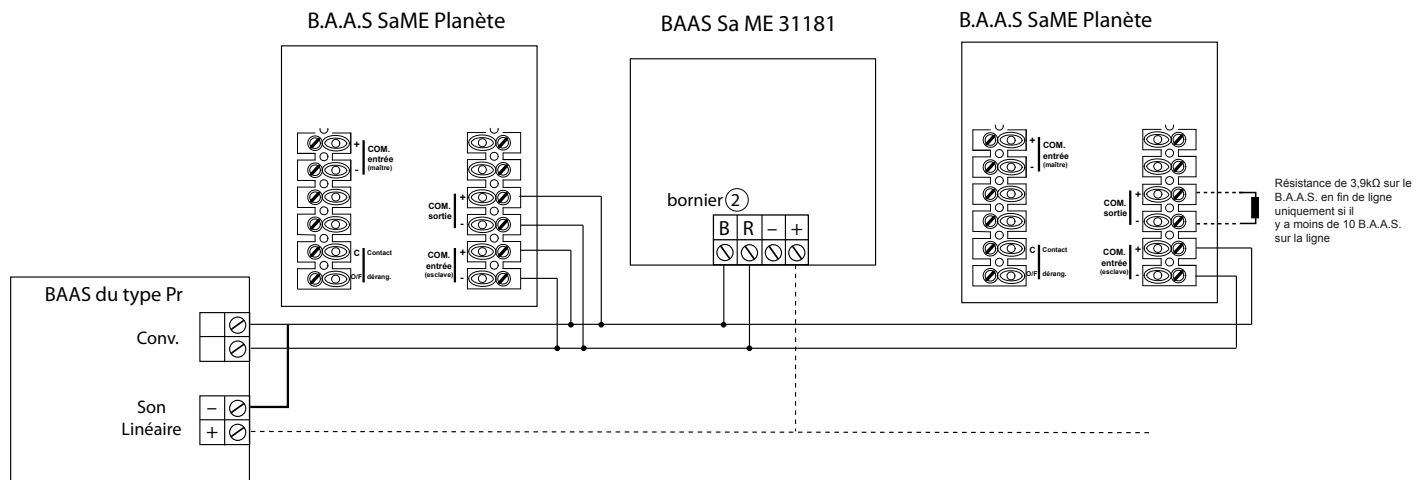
B.A.A.S SaME Planète

BAAS Sa ME 31181

B.A.A.S SaME Planète

+ COM. entrée (maître)
-

C Contact
O/F dérang.

COM. sortie +
-

COM. entrée (esclave) +
-

bornier ②

| B | R | – | + |
|---|---|---|---|

+ COM. entrée (maître)
-

C Contact
O/F dérang.

COM. sortie +
-

COM. entrée (esclave) +
-

Résistance de 3,9kΩ sur le B.A.A.S. en fin de ligne uniquement si il y a moins de 10 B.A.A.S. sur la ligne

BAAS du type Pr

Conv.

Son Linéaire

–
+